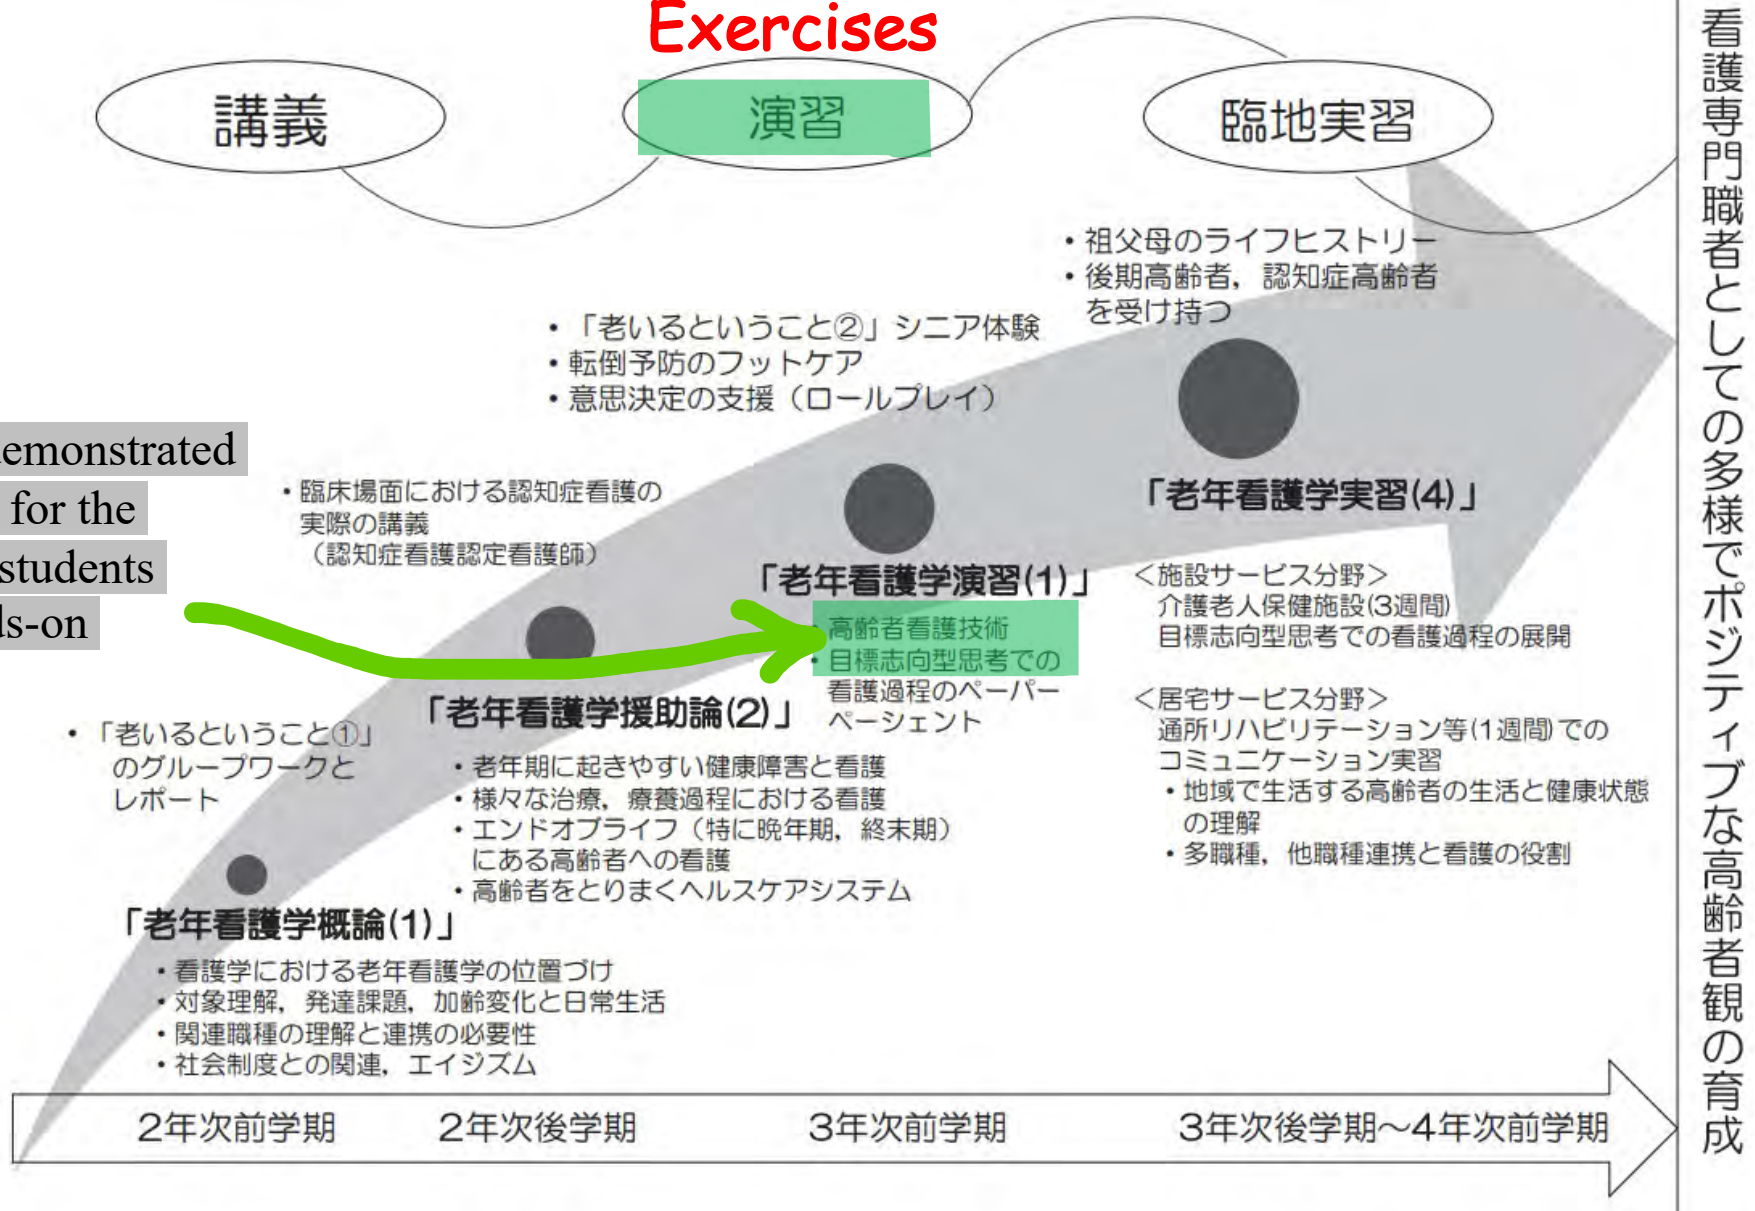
Exercises

講義

演習

臨地実習

看護専門職者としての多様でポジティブな高齢者観の育成

・祖父母のライフヒストリー
・後期高齢者，認知症高齢者を受け持つ

・「老いるということ②」シニア体験
・転倒予防のフットケア
・意思決定の支援（ロールプレイ）

emonstrated
for the
students
ls-on

・臨床場面における認知症看護の実際の講義
（認知症看護認定看護師）

「老年看護学実習(4)」

「老年看護学演習(1)」
・高齢者看護技術
・目標志向型思考での看護過程のペーパーペーシェント

＜施設サービス分野＞
介護老人保健施設(3週間)
目標志向型思考での看護過程の展開

＜居宅サービス分野＞
通所リハビリテーション等(1週間)でのコミュニケーション実習
・地域で生活する高齢者の生活と健康状態の理解
・多職種，他職種連携と看護の役割

「老年看護学援助論(2)」
・老年期に起きやすい健康障害と看護
・様々な治療，療養過程における看護
・エンドオブライフ（特に晩年期，終末期）にある高齢者への看護
・高齢者をとりまくヘルスケアシステム

・「老いるということ①」のグループワークとレポート

「老年看護学概論(1)」
・看護学における老年看護学の位置づけ
・対象理解，発達課題，加齢変化と日常生活
・関連職種の理解と連携の必要性
・社会制度との関連，エイジズム

2年次前学期　2年次後学期　3年次前学期　3年次後学期～4年次前学期